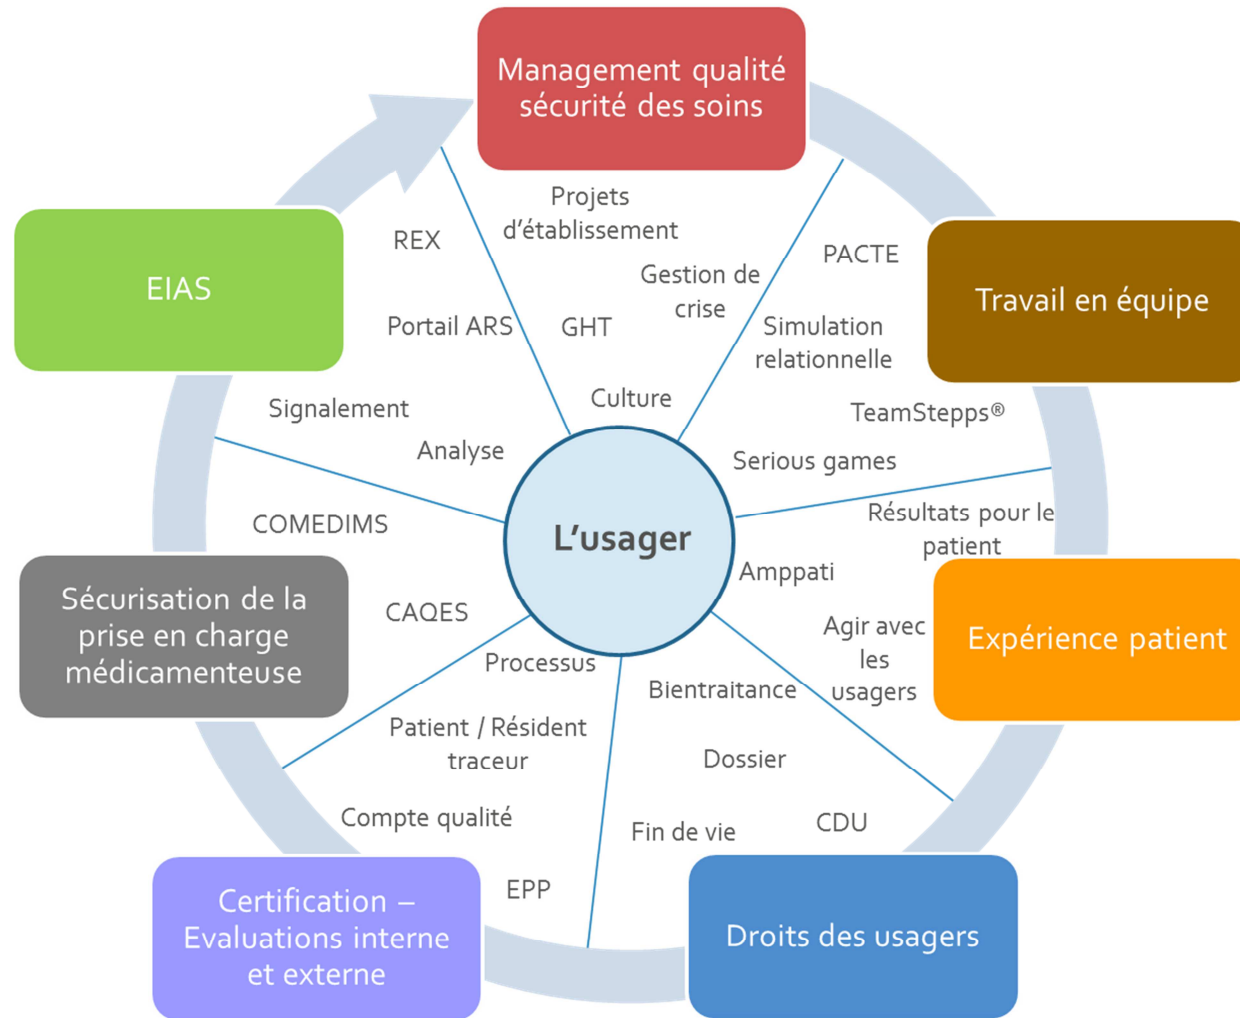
Management qualité sécurité des soins

Projets d'établissement

Gestion de crise

GHT

Culture

PACTE

Travail en équipe

Simulation relationnelle

TeamStepps®

Serious games

Résultats pour le patient

Amppati

Expérience patient

Agir avec les usagers

Bientraitance

Dossier

CDU

Fin de vie

Droits des usagers

EPP

Certification – Evaluations interne et externe

Compte qualité

Patient / Résident traceur

Processus

CAQES

Sécurisation de la prise en charge médicamenteuse

COMEDIMS

Analyse

Signalement

EIAS

Portail ARS

REX

L'usager